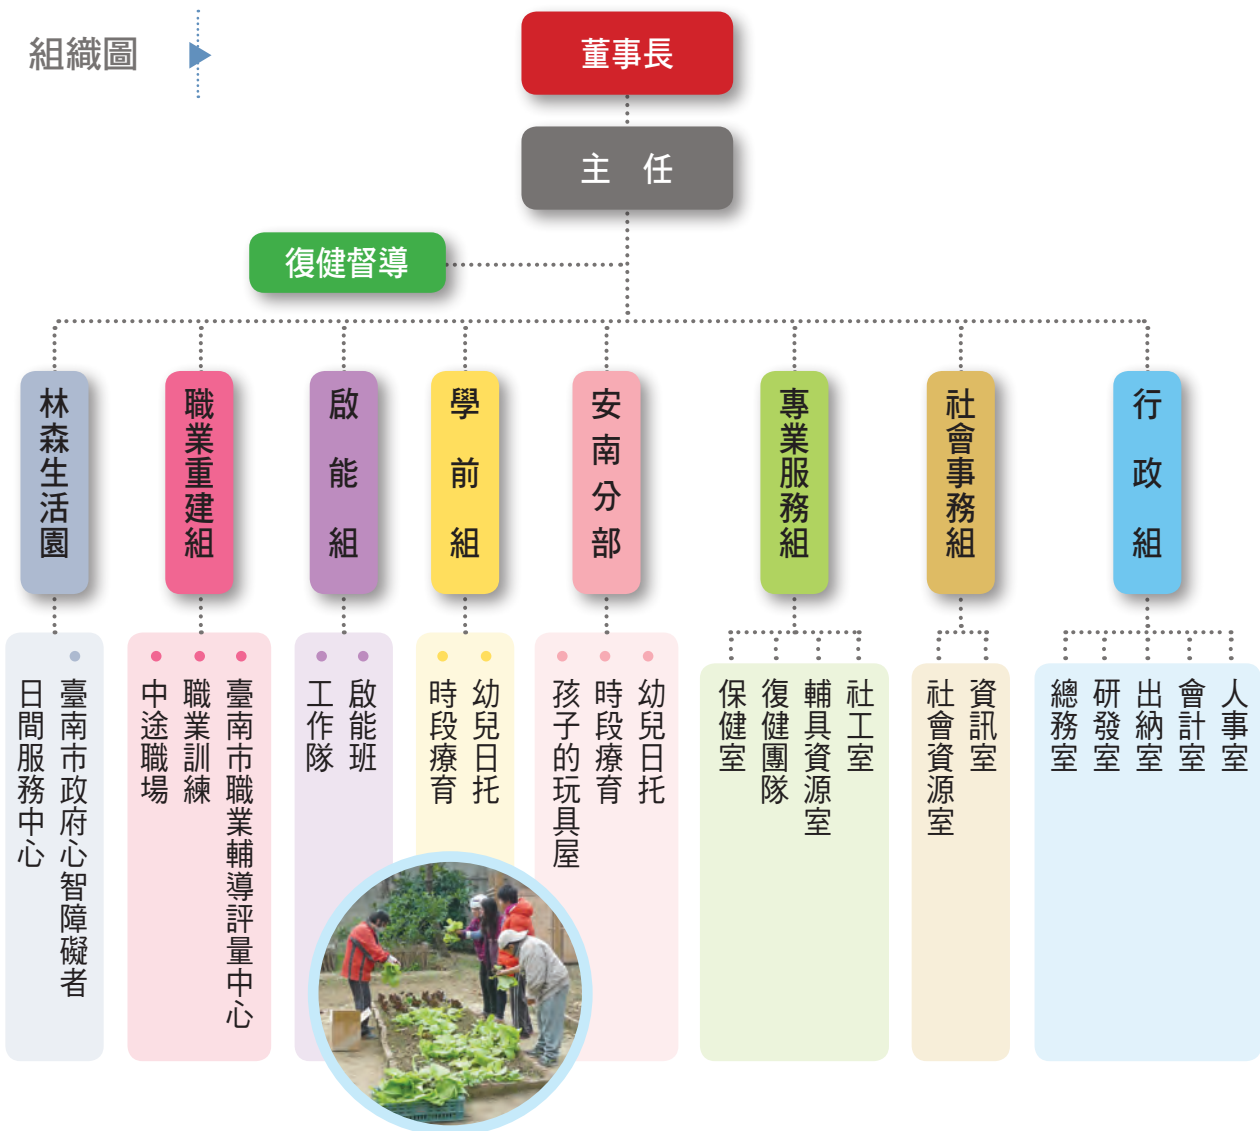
組織圖

董事長

主 任

復健督導

林森生活園

臺南市政府心智障礙者
日間服務中心

職業重建組

臺南市職業輔導評量中心
職業訓練
中途職場

啟能組

啟能班
工作隊

學前組

幼兒日托
時段療育

安南分部

幼兒日托
時段療育
孩子的玩具屋

專業服務組

社工室
輔具資源室
復健團隊
保健室

社會事務組

資訊室
社會資源室

行政組

人事室
會計室
出納室
研發室
總務室